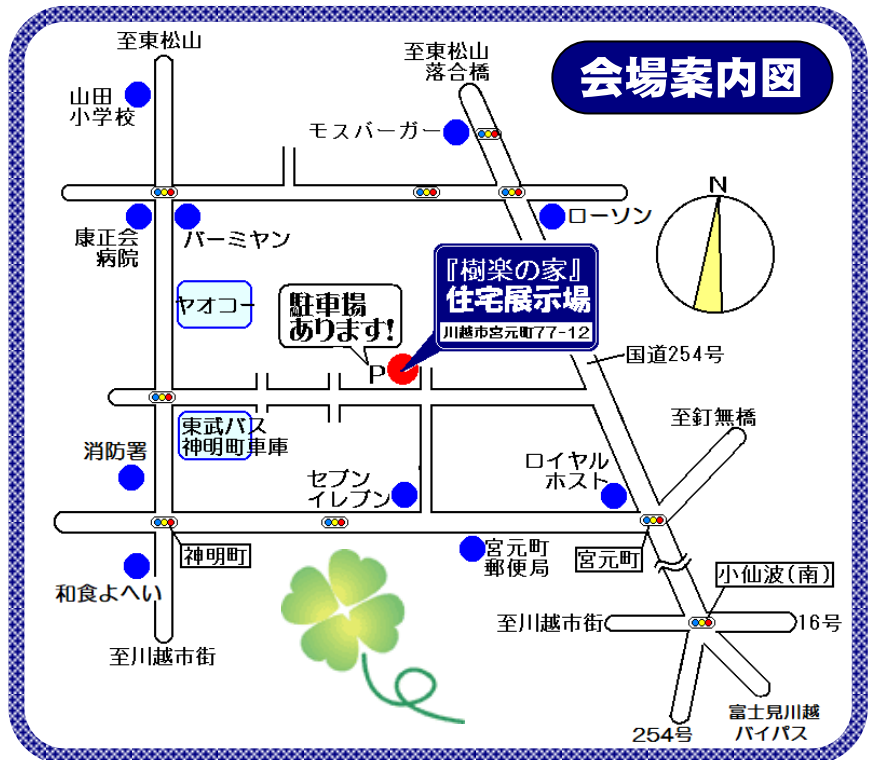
会場案内図

至東松山

至東松山
落合橋

山田
小学校

モスバーガー

N

康正会
病院

バーミヤン

ローソン

『樹楽の家』
住宅展示場
川越市宮元町77-12

ヤオコー

駐車場
あります!

P

国道254号

東武バス
神明町車庫

至釘無橋

消防署

セブン
イレブン

ロイヤル
ホスト

神明町

宮元町
郵便局

宮元町

小仙波(南)

和食よへい

至川越市街

16号

至川越市街

富士見川越
バイパス

254号